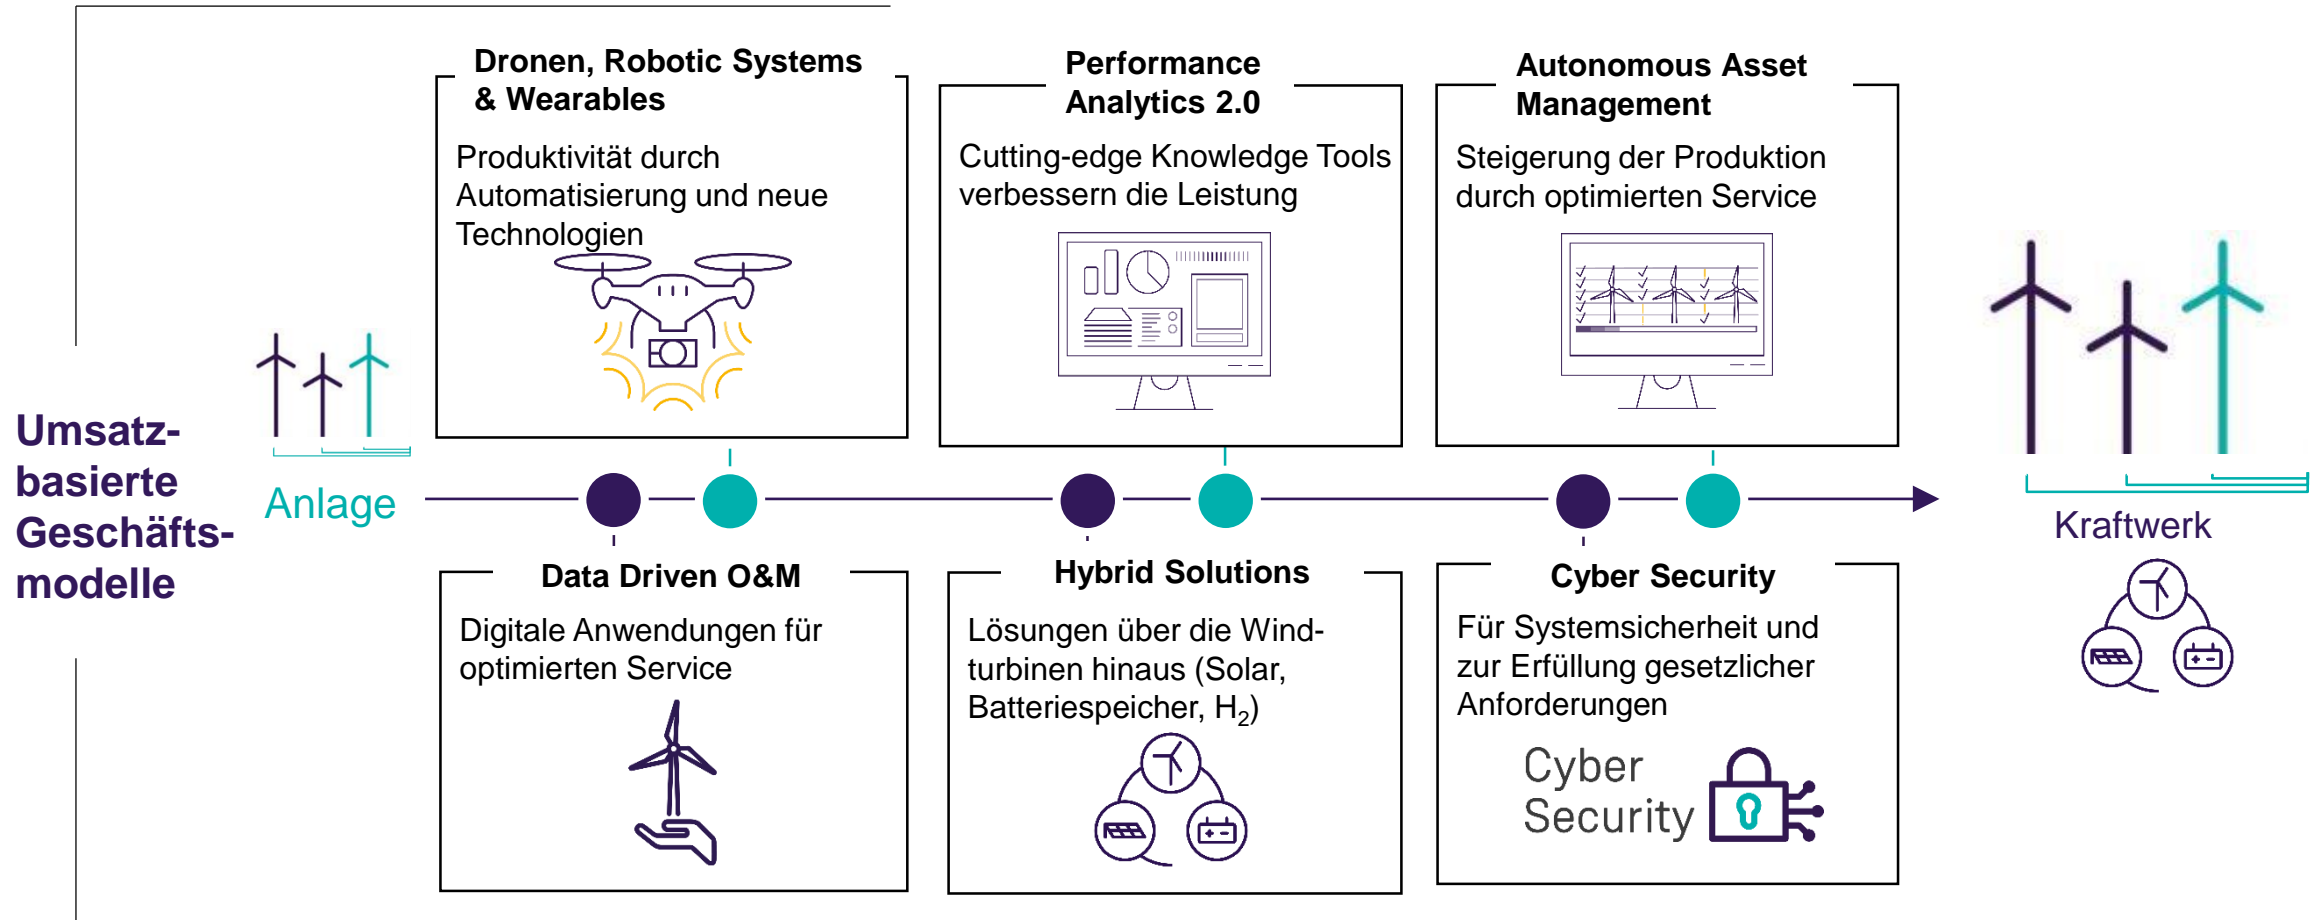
Dronen, Robotic Systems & Wearables

Produktivität durch Automatisierung und neue Technologien

Performance Analytics 2.0

Cutting-edge Knowledge Tools verbessern die Leistung

Autonomous Asset Management

Steigerung der Produktion durch optimierten Service

Umsatzbasierte Geschäftsmodelle

Anlage

Kraftwerk

Data Driven O&M

Digitale Anwendungen für optimierten Service

Hybrid Solutions

Lösungen über die Windturbinen hinaus (Solar, Batteriespeicher, $H_2$)

Cyber Security

Für Systemsicherheit und zur Erfüllung gesetzlicher Anforderungen

Cyber Security